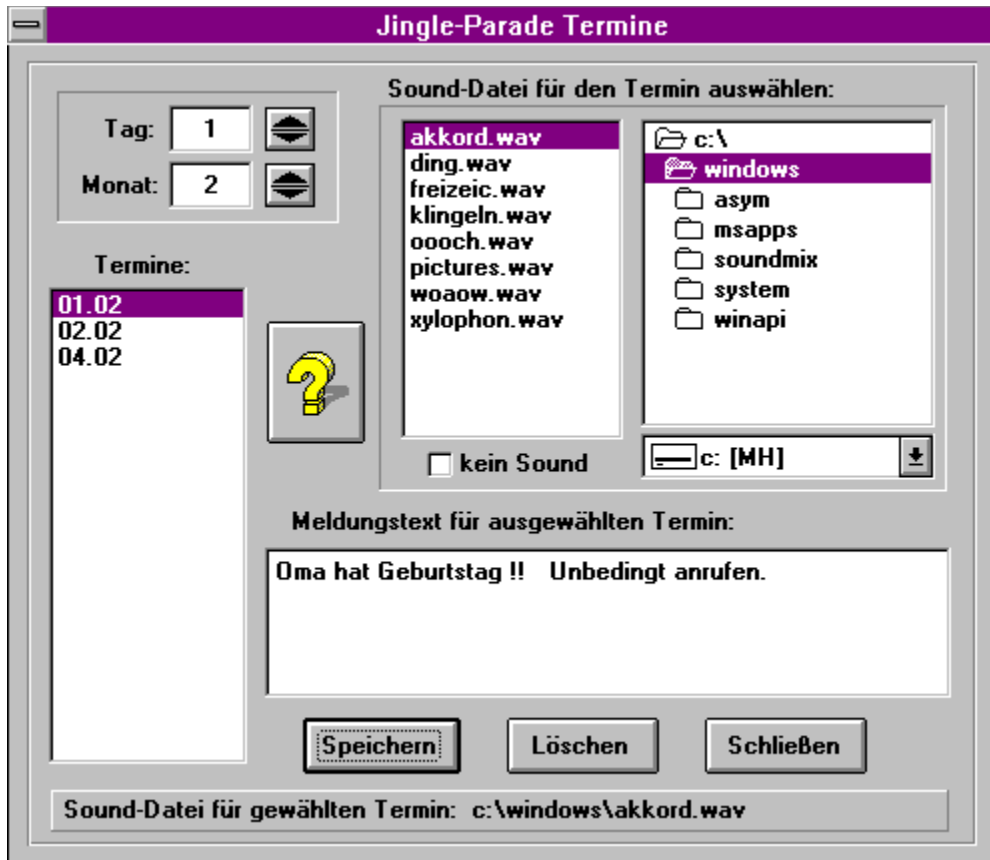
Jingle-Parade Termine

Tag: 1

Monat: 2

Termine:

01.02
02.02
04.02

Sound-Datei für den Termin auswählen:

akkord.wav
ding.wav
freizeic.wav
klingeln.wav
oooch.wav
pictures.wav
woaow.wav
xylophon.wav

c:\
windows
asym
msapps
soundmix
system
winapi

kein Sound

c: [MH]

Meldungstext für ausgewählten Termin:

Oma hat Geburtstag !! Unbedingt anrufen.

Speichern

Löschen

Schließen

Sound-Datei für gewählten Termin: c:\windows\akkord.wav